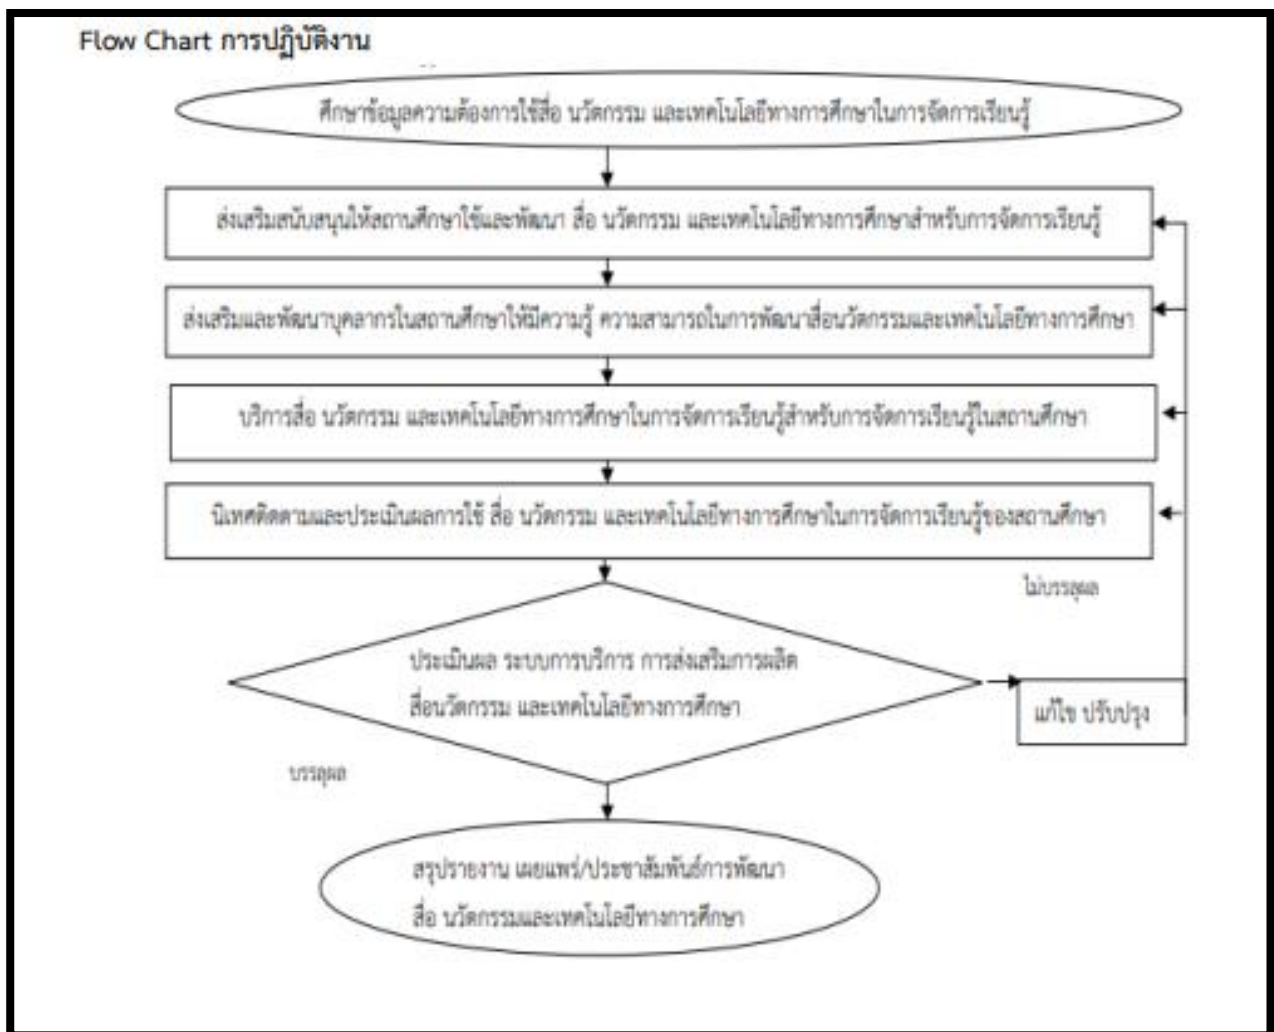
Flow Chart การปฏิบัติงาน

ศึกษาข้อมูลความต้องการใช้สื่อ นวัตกรรม และเทคโนโลยีทางการศึกษาในการจัดการเรียนรู้

ส่งเสริมสนับสนุนให้สถานศึกษาใช้และพัฒนา สื่อ นวัตกรรม และเทคโนโลยีทางการศึกษาสำหรับการจัดการเรียนรู้

ส่งเสริมและพัฒนาบุคลากรในสถานศึกษาให้มีความรู้ ความสามารถในการพัฒนาสื่อนวัตกรรมและเทคโนโลยีทางการศึกษา

บริการสื่อ นวัตกรรม และเทคโนโลยีทางการศึกษาในการจัดการเรียนรู้สำหรับการจัดการเรียนรู้ในสถานศึกษา

นิเทศติดตามและประเมินผลการใช้ สื่อ นวัตกรรม และเทคโนโลยีทางการศึกษาในการจัดการเรียนรู้ของสถานศึกษา

ไม่บรรลุผล

ประเมินผล ระบบการบริการ การส่งเสริมการผลิต สื่อนวัตกรรม และเทคโนโลยีทางการศึกษา

แก้ไข ปรับปรุง

บรรลุผล

สรุปรายงาน เผยแพร่/ประชาสัมพันธ์การพัฒนา สื่อ นวัตกรรมและเทคโนโลยีทางการศึกษา